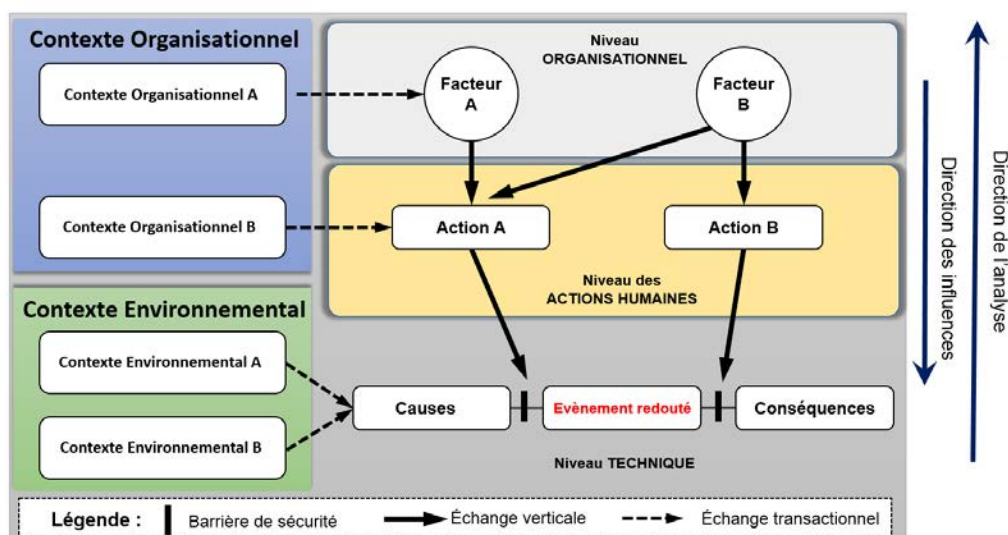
Contexte Organisationnel

Contexte Organisationnel A

Contexte Organisationnel B

Contexte Environnemental

Contexte Environnemental A

Contexte Environnemental B

Niveau ORGANISATIONNEL

Facteur A

Facteur B

Action A

Action B

Niveau des ACTIONS HUMAINES

Causes

Evènement redouté

Conséquences

Niveau TECHNIQUE

Direction des influences

Direction de l'analyse

Légende : Barrière de sécurité Échange verticale Échange transactionnel